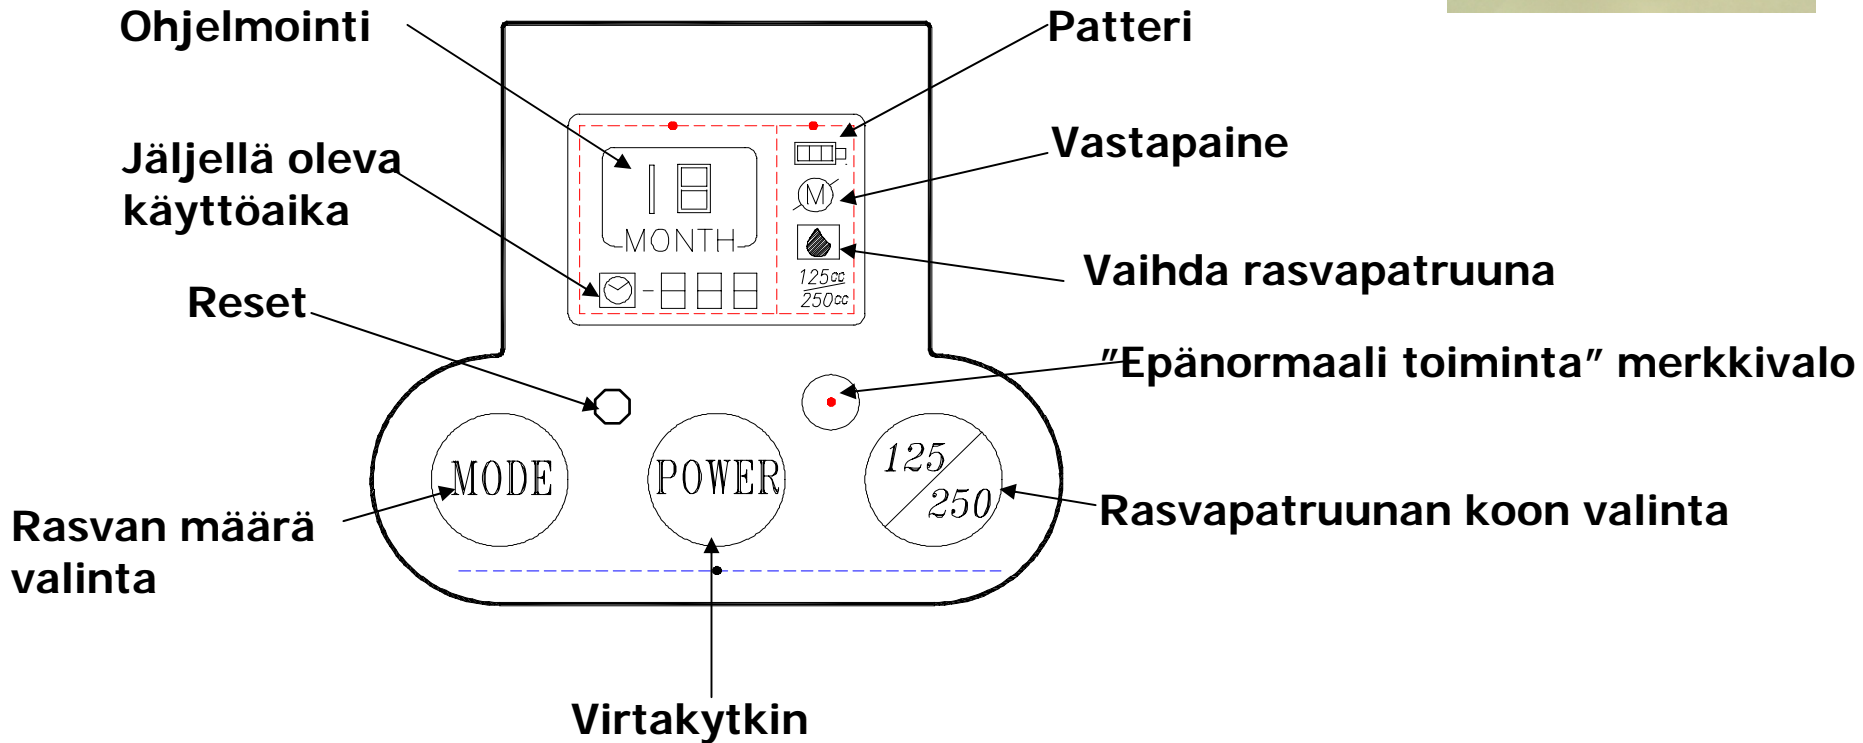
Ohjelmointi

Patteri

Jäljellä oleva käyttöaika

Vastapaine

18

MONTH

125cc
250cc

Vaihda rasvapatruuna

Reset

”Epänormaali toiminta” merkkivalo

MODE

POWER

125
250

Rasvan määrä valinta

Rasvapatruunan koon valinta

Virtakytkin